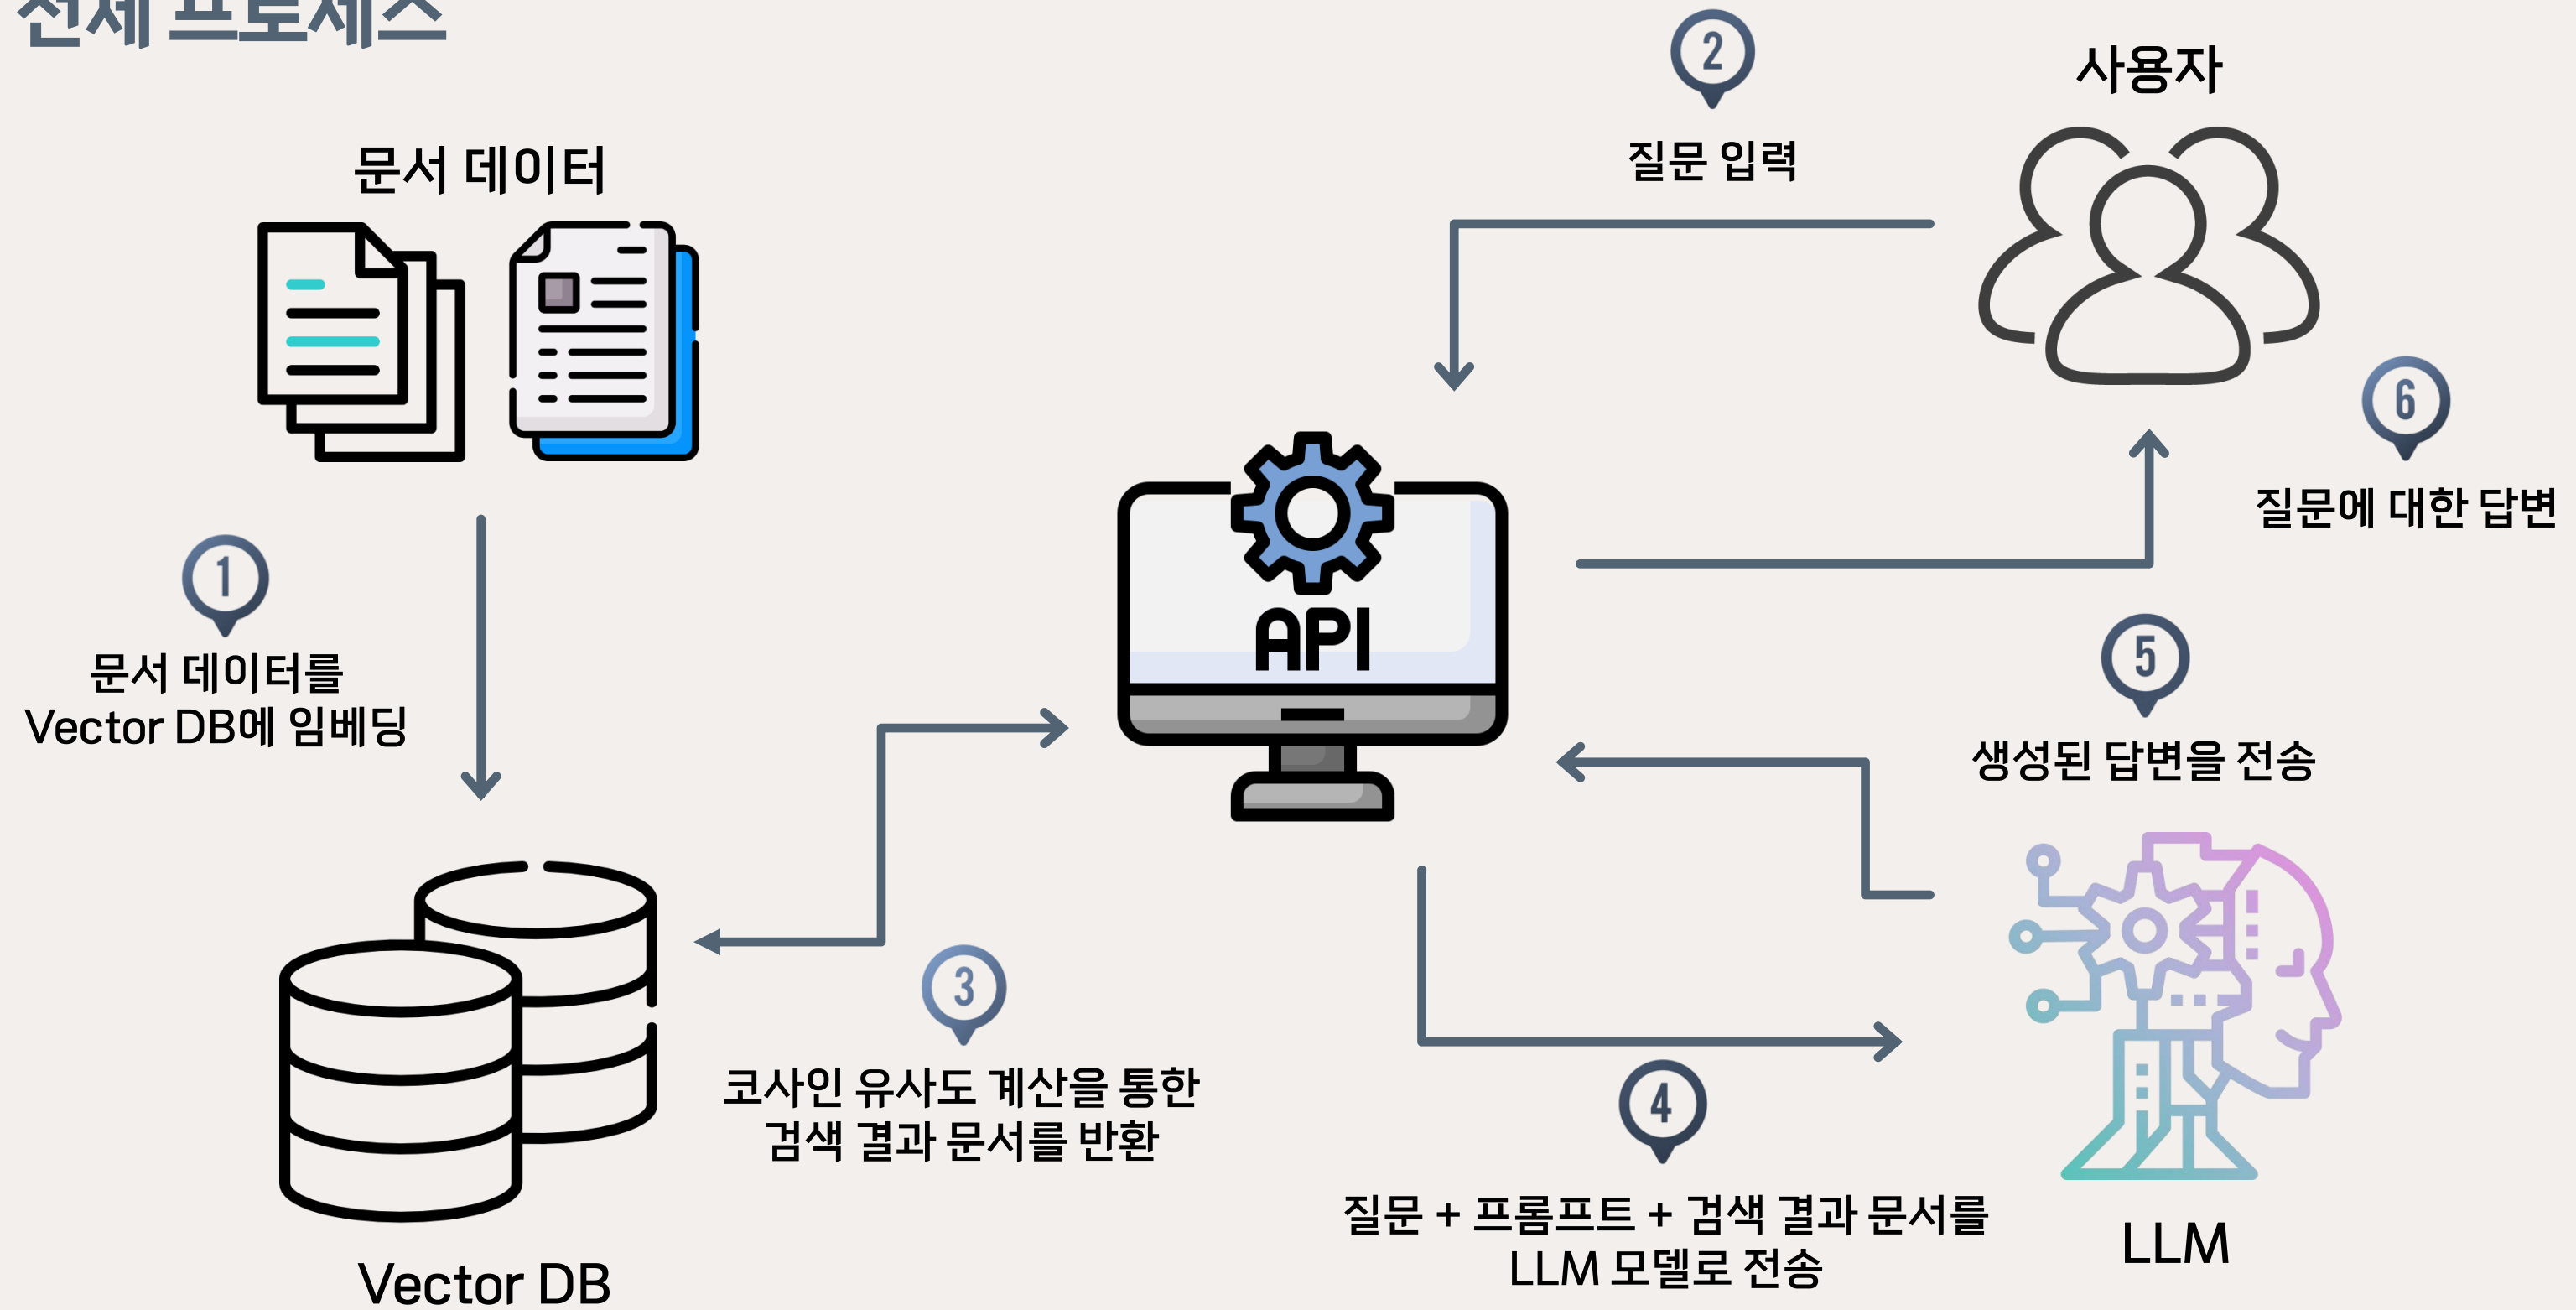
전체 프로세스

문서 데이터

2

질문 입력

사용자

1

문서 데이터를 Vector DB에 임베딩

API

6

질문에 대한 답변

5

생성된 답변을 전송

3

코사인 유사도 계산을 통한 검색 결과 문서를 반환

4

질문 + 프롬프트 + 검색 결과 문서를 LLM 모델로 전송

Vector DB

LLM